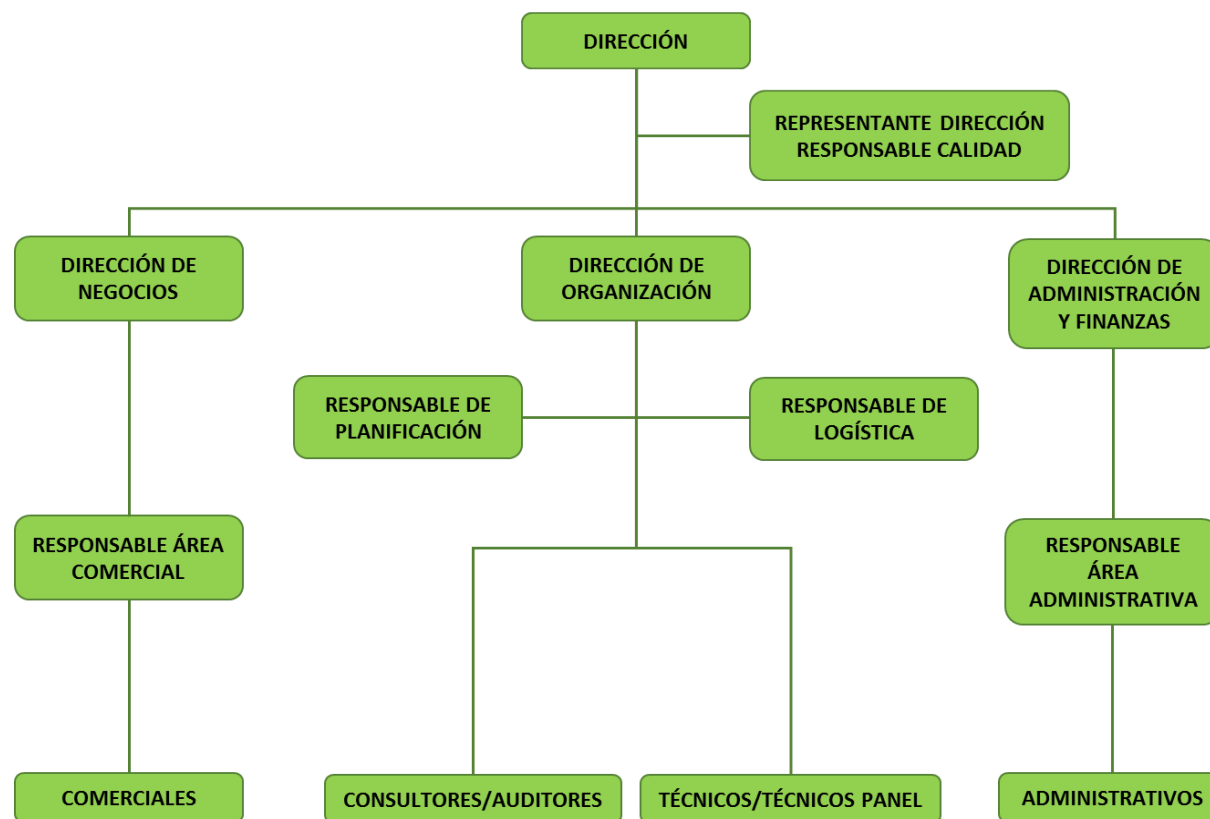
DIRECCIÓN

REPRESENTANTE DIRECCIÓN RESPONSABLE CALIDAD

DIRECCIÓN DE NEGOCIOS

DIRECCIÓN DE ORGANIZACIÓN

DIRECCIÓN DE ADMINISTRACIÓN Y FINANZAS

RESPONSABLE DE PLANIFICACIÓN

RESPONSABLE DE LOGÍSTICA

RESPONSABLE ÁREA COMERCIAL

RESPONSABLE ÁREA ADMINISTRATIVA

COMERCIALES

CONSULTORES/AUDITORES

TÉCNICOS/TÉCNICOS PANEL

ADMINISTRATIVOS